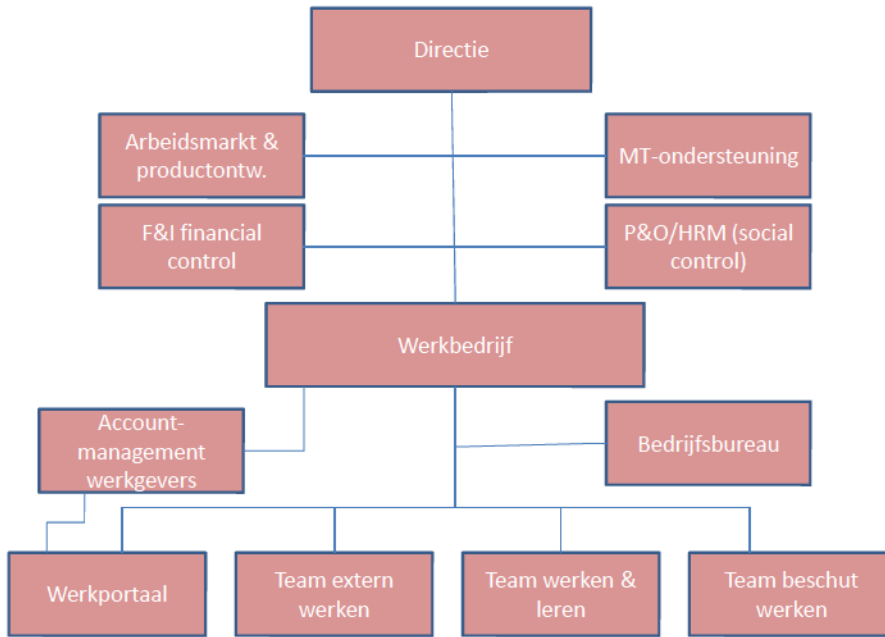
Directie

Arbeidsmarkt & productontw.

MT-ondersteuning

F&I financial control

P&O/HRM (social control)

Werkbedrijf

Account-management werkgevers

Bedrijfsbureau

Werkportaal

Team extern werken

Team werken & leren

Team beschut werken